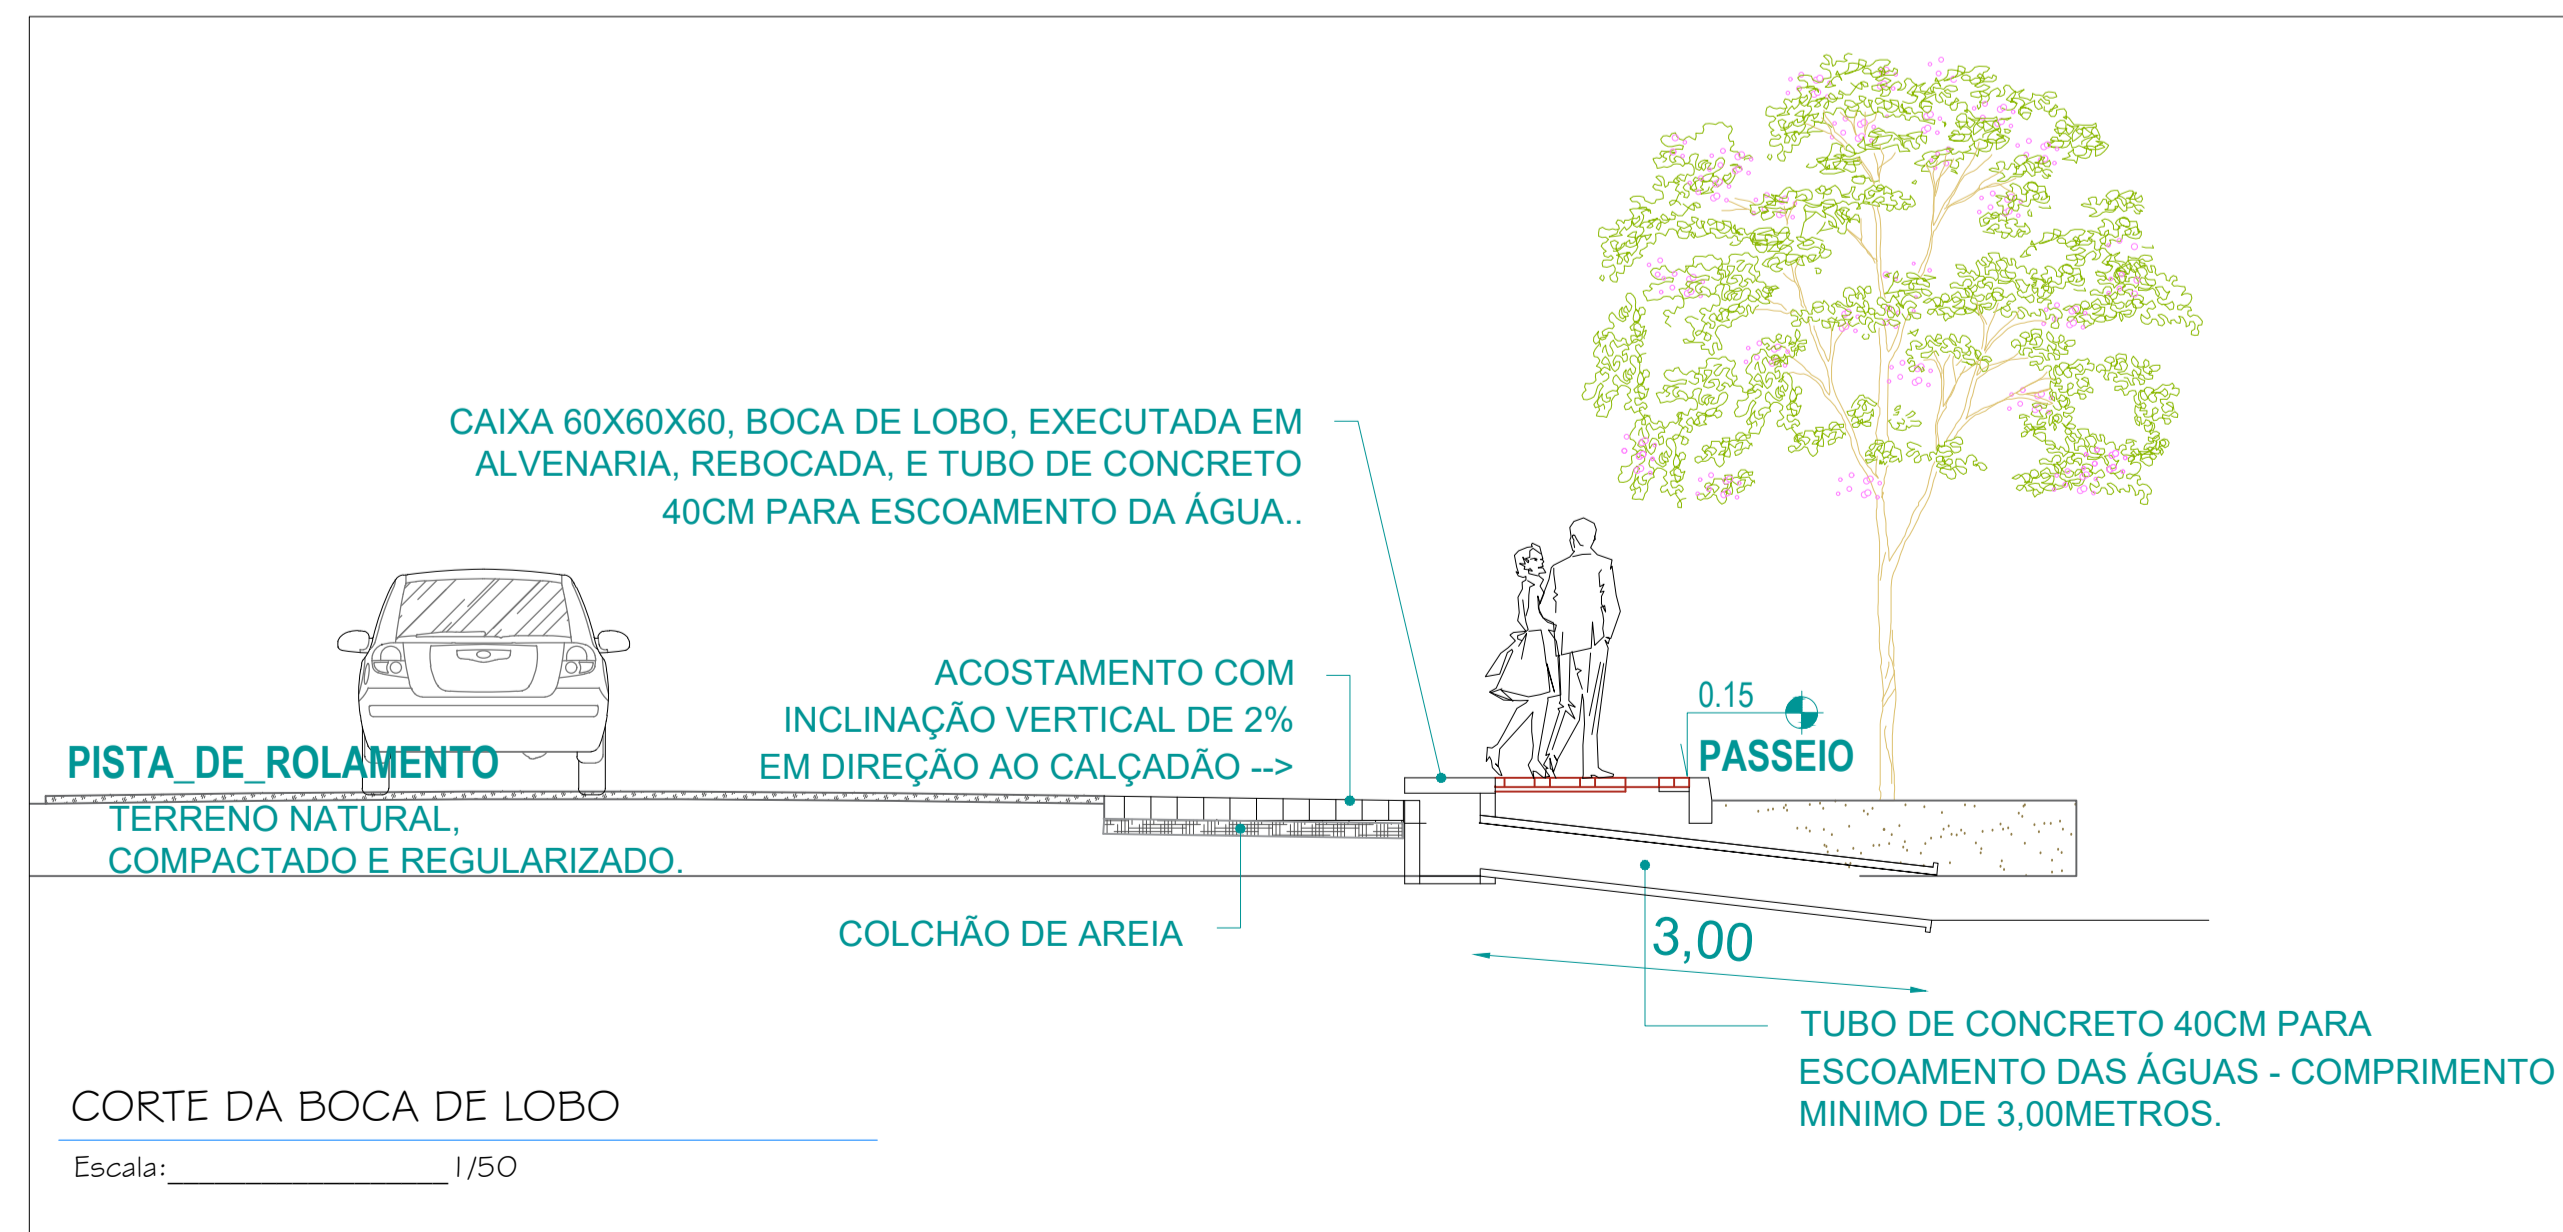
CAIXA 60X60X60, BOCA DE LOBO, EXECUTADA EM ALVENARIA, REBOCADA, E TUBO DE CONCRETO 40CM PARA ESCOAMENTO DA ÁGUA..

ACOSTAMENTO COM INCLINAÇÃO VERTICAL DE 2% EM DIREÇÃO AO CALÇADÃO -->

0.15

PASSEIO

PISTA_DE_ROLAMENTO

TERRENO NATURAL, COMPACTADO E REGULARIZADO.

COLCHÃO DE AREIA

3,00

TUBO DE CONCRETO 40CM PARA ESCOAMENTO DAS ÁGUAS - COMPRIMENTO MINIMO DE 3,00METROS.

CORTE DA BOCA DE LOBO

Escala:________________ 1/50